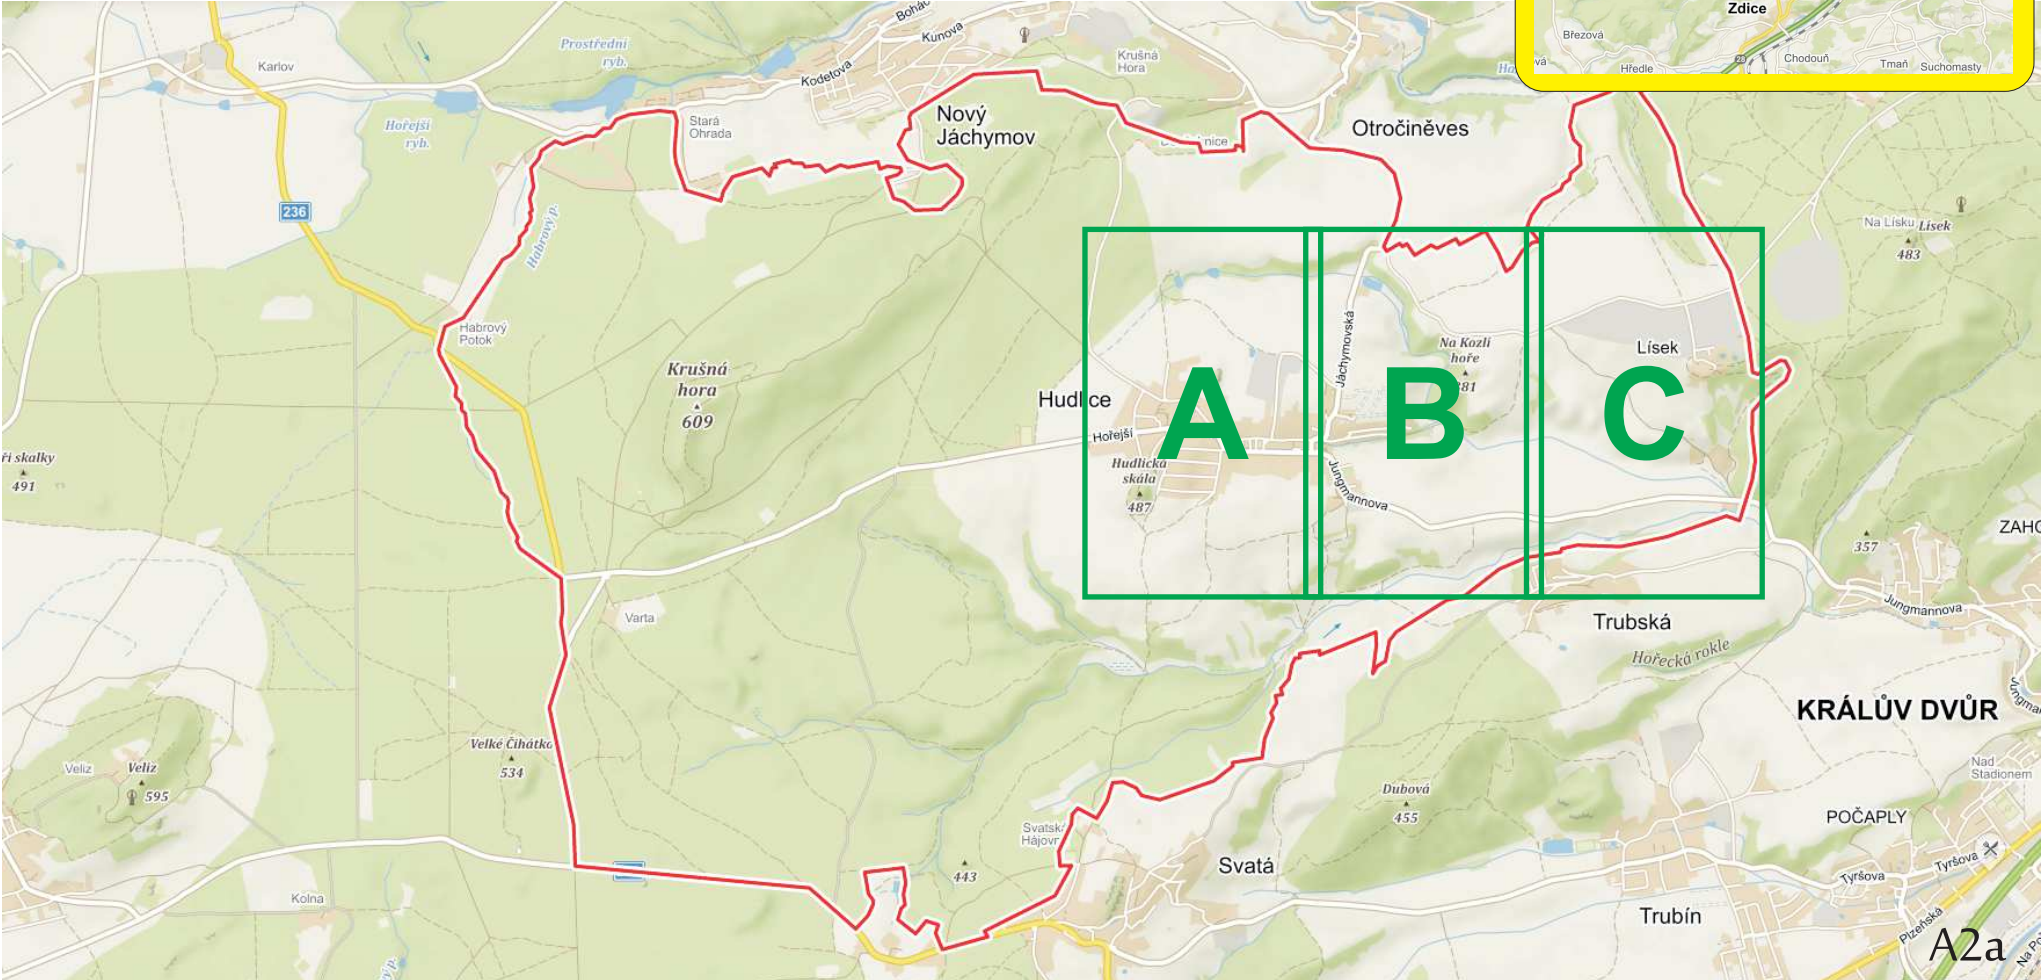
Boháč
Zdice
Březová
Chodouň
Tmaň
Suchomasty
Hředle
Karlov
Prostřední ryb.
Kunova
Kodetova
Krušná Hora
Hořejší ryb.
Stará Ohrada
Nový Jáchymov
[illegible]nice
Otročiněves
236
Habrový p.
Na Lísku
Lísek
483
Habrový Potok
Jáchymovská
Na Kozlí hoře
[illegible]81
Lísek
Krušná hora
609
Hudl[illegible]ce
A
B
C
Hořejší
ří skalky
491
Hudlická skála
487
Jungmannova
357
ZAHO
Jungmannova
Varta
Trubská
Hořecká rokle
KRÁLŮV DVŮR
Jungma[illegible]
Velké Čihátko
534
Veliz
Veliz
595
Dubová
455
Nad Stadionem
POČAPLY
Svatská Hájovna
Svatá
443
Kolna
Tyršova
Tyršova
Trubín
Plzeňská
Na P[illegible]
A2a